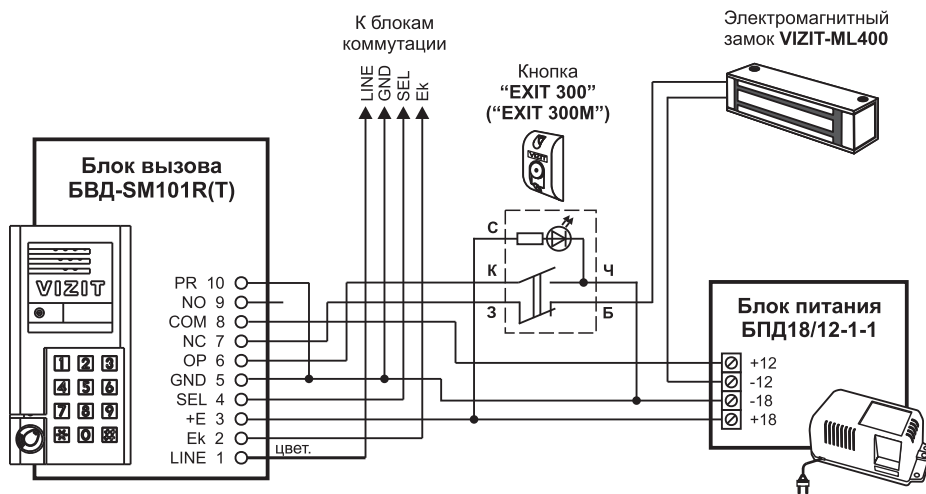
К блокам коммутации

LINE
GND
SEL
Ek

Электромагнитный замок **VIZIT-ML400**

Кнопка
"EXIT 300"
("EXIT 300M")

Блок вызова
БВД-SM101R(T)

VIZIT

1 2 3
4 5 6
7 8 9
0

PR 10
NO 9
COM 8
NC 7
OP 6
GND 5
SEL 4
+E 3
Ek 2
LINE 1

цвет.

С
К
З
Ч
Б

Блок питания
БПД18/12-1-1

+12
-12
-18
+18